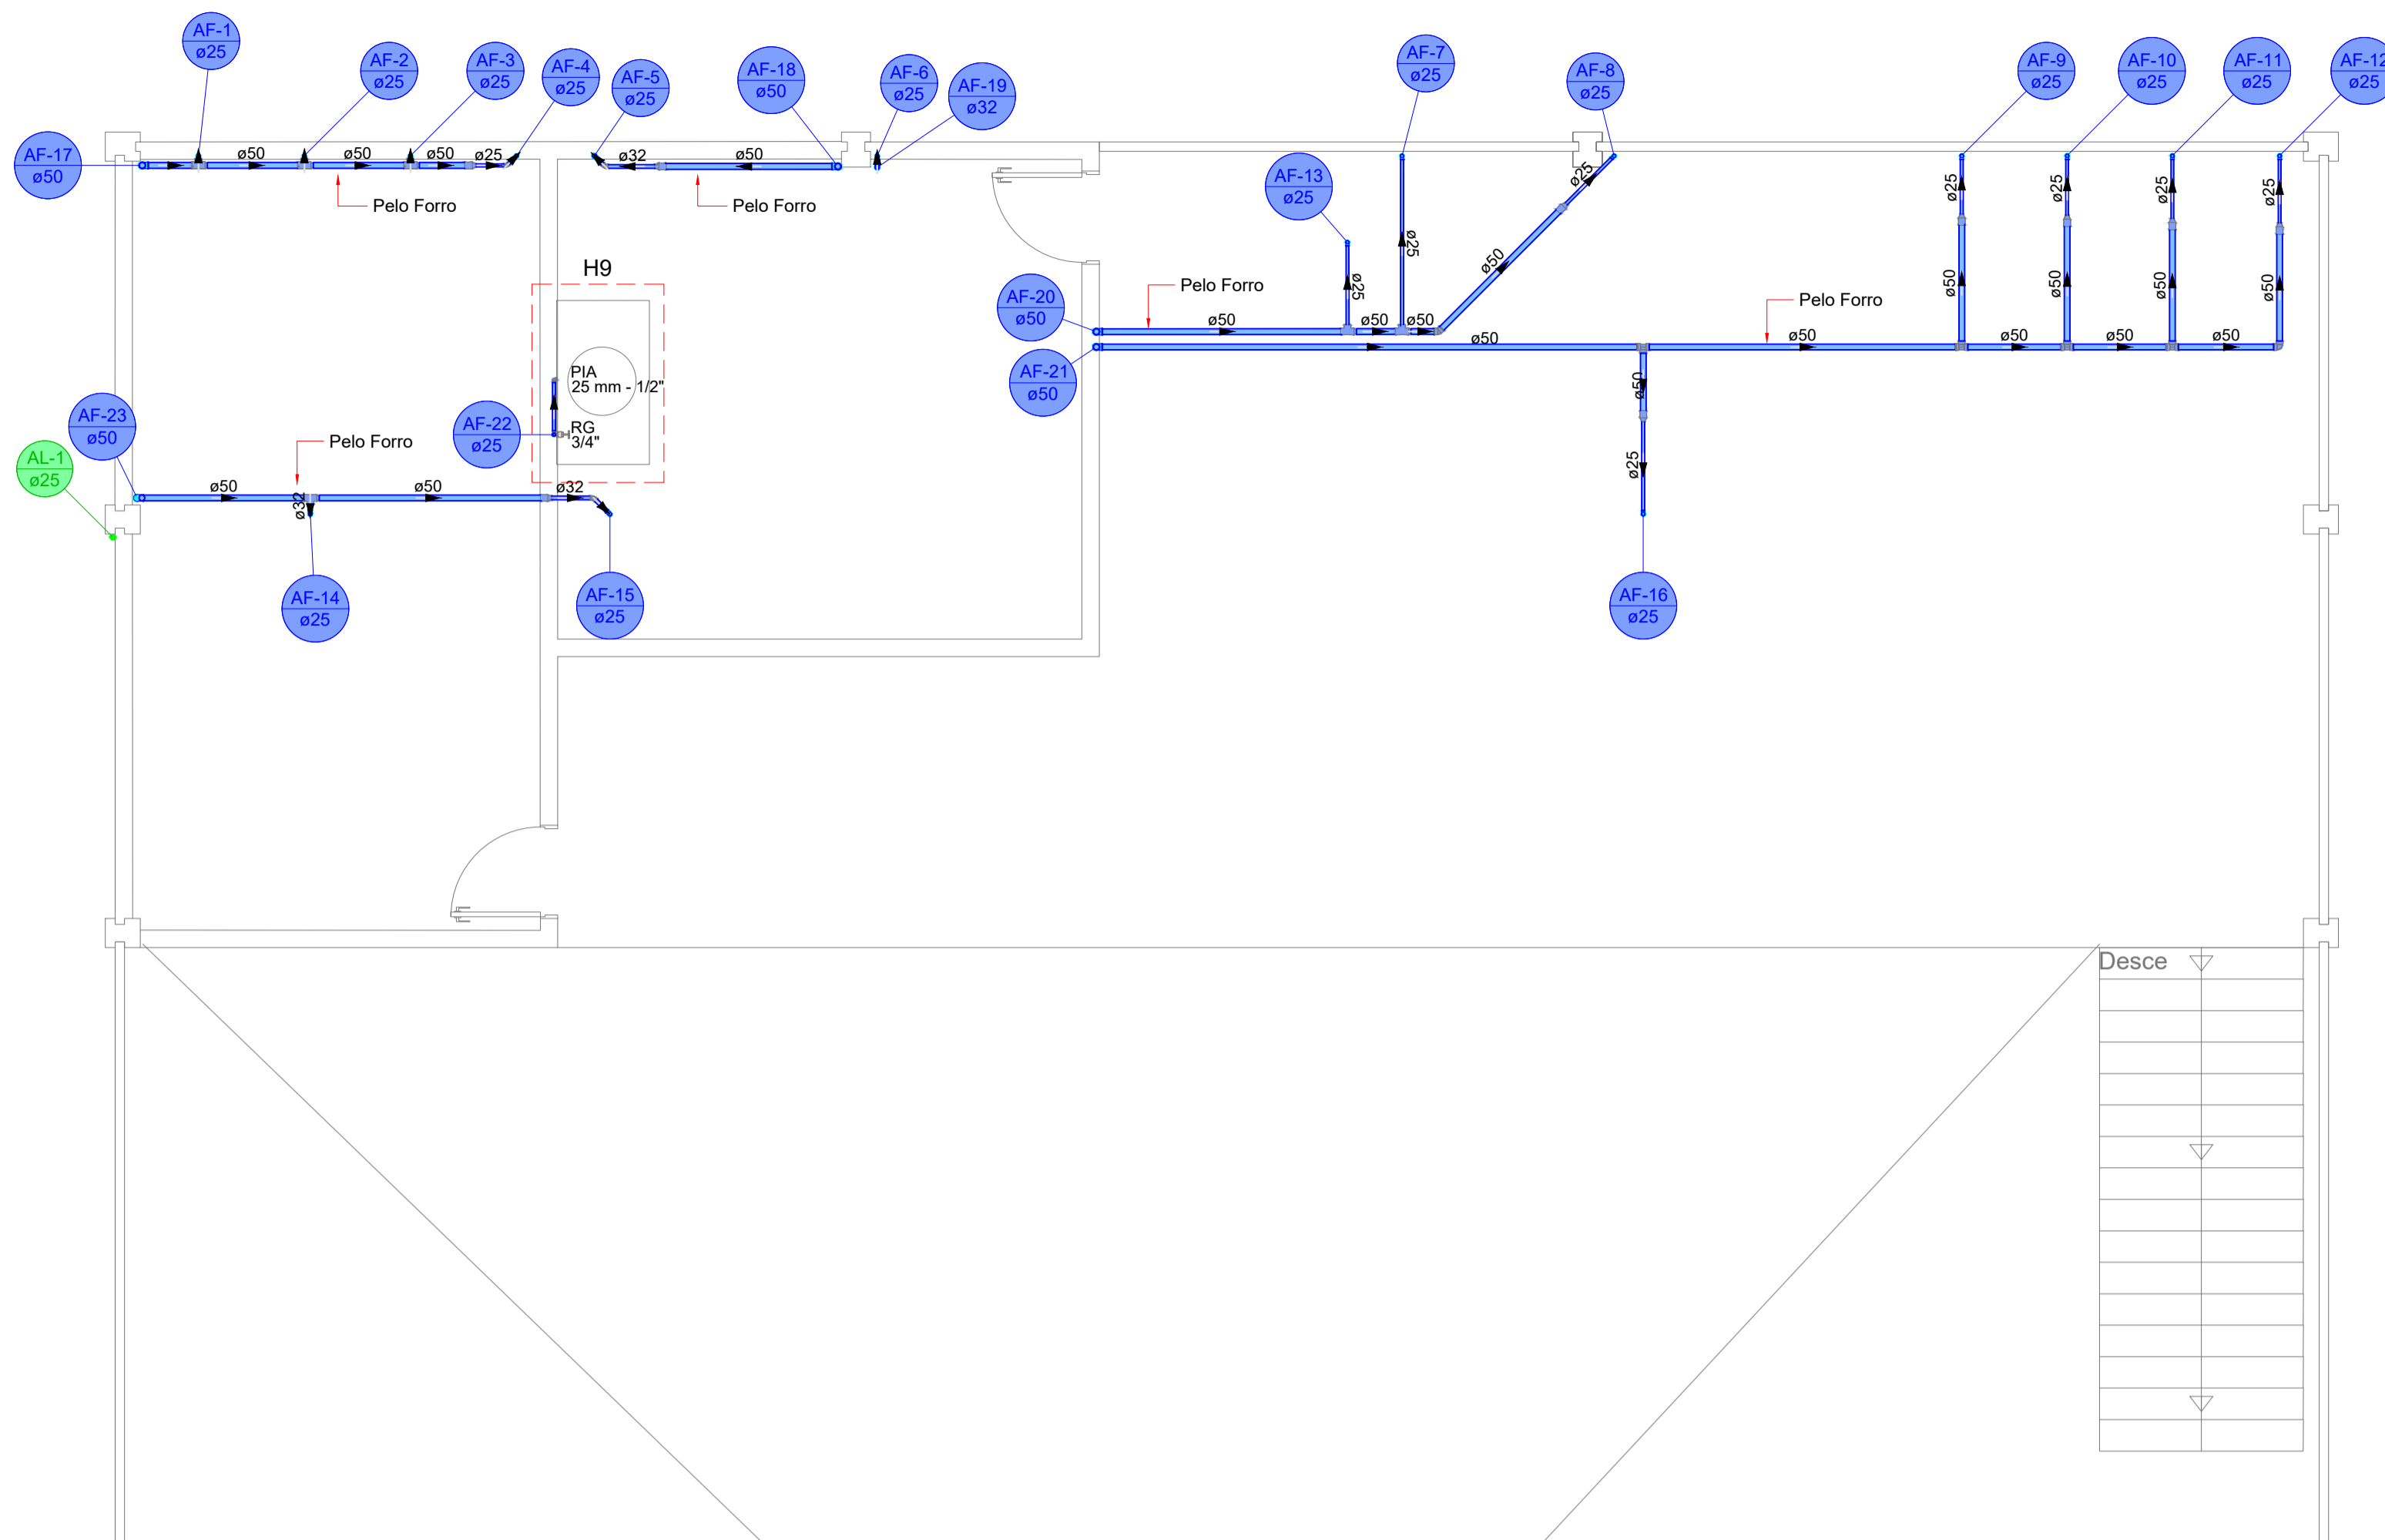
AF-1
ø25
AF-2
ø25
AF-3
ø25
AF-4
ø25
AF-5
ø25
AF-18
ø50
AF-6
ø25
AF-19
ø32
AF-7
ø25
AF-8
ø25
AF-9
ø25
AF-10
ø25
AF-11
ø25
AF-12
ø25

AF-17
ø50
ø50 ø50 ø50 ø25
Pelo Forro
ø32 ø50
Pelo Forro

AF-13
ø25
ø25
ø25
ø25
ø50

H9
AF-20
ø50
Pelo Forro
ø25
ø50 ø50 ø50
AF-21
ø50
ø50
Pelo Forro
ø50
ø25 ø25 ø25 ø25
ø50 ø50 ø50 ø50
ø50 ø50 ø50

PIA
25 mm - 1/2"
RG
3/4"

AF-23
ø50
AF-22
ø25
Pelo Forro
AL-1
ø25
ø50 ø50 ø32
ø32
ø50
ø25

AF-14
ø25
AF-15
ø25
AF-16
ø25

Desce